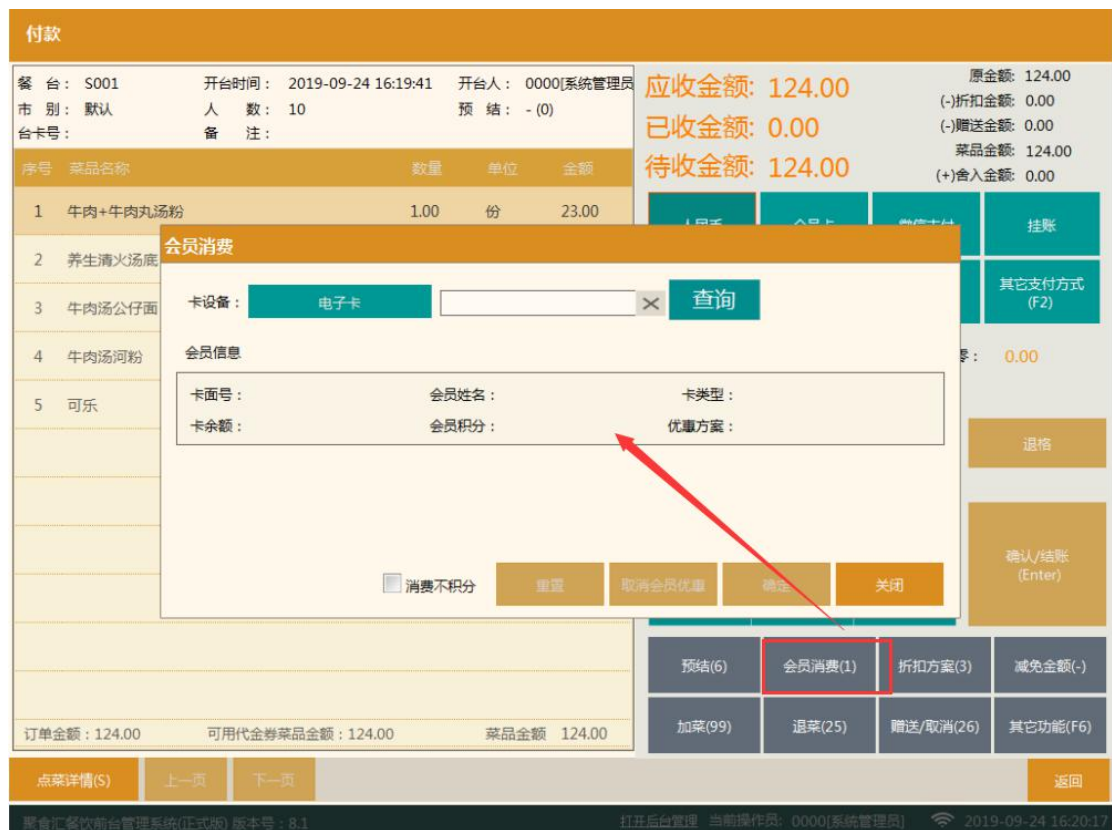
付款

餐 台： S001
市 别： 默认
台卡号：
开台时间： 2019-09-24 16:19:41
人 数： 10
备 注：
开台人： 0000[系统管理员
预 结： - (0)

应收金额: 124.00
已收金额: 0.00
待收金额: 124.00

原金额: 124.00
(-)折扣金额: 0.00
(-)赠送金额: 0.00
菜品金额: 124.00
(+)舍入金额: 0.00

| 序号 | 菜品名称 | 数量 | 单位 | 金额 |
|---|---|---|---|---|
| 1 | 牛肉+牛肉丸汤粉 | 1.00 | 份 | 23.00 |
| 2 | 养生清火汤底 | | | |
| 3 | 牛肉汤公仔面 | | | |
| 4 | 牛肉汤河粉 | | | |
| 5 | 可乐 | | | |

挂账
其它支付方式 (F2)
0.00
退格
确认/结账 (Enter)

会员消费
卡设备： 电子卡 × 查询
会员信息
卡面号： 会员姓名： 卡类型：
卡余额： 会员积分： 优惠方案：
消费不积分 重置 取消会员优惠 确定 关闭

预结(6) 会员消费(1) 折扣方案(3) 减免金额(-)
加菜(99) 退菜(25) 赠送/取消(26) 其它功能(F6)

订单金额：124.00 可用代金券菜品金额：124.00 菜品金额 124.00

点菜详情(S) 上一页 下一页 返回

聚食汇餐饮前台管理系统(正式版) 版本号：8.1 打开后台管理 当前操作员：0000[系统管理员] 2019-09-24 16:20:17